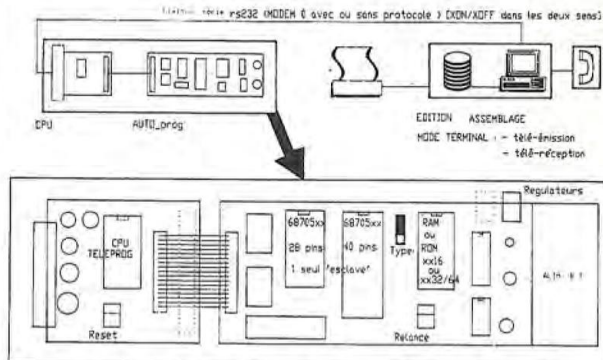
Liaison série rs232 (MODEM 0 avec ou sans protocole ) (XON/XOFF dans les deux sens)

CPU

AUTO_prog

EDITION ASSEMBLAGE

MODE TERMINAL : - télé-émission

- télé-réception

CPU TELEPROG

Reset

68705xx

28 pins

1 seul "esclave"

68705xx

40 pins

Type

RAM ou ROM xx16 ou xx32/64

Regulateurs

Relance

ALIM 9 V